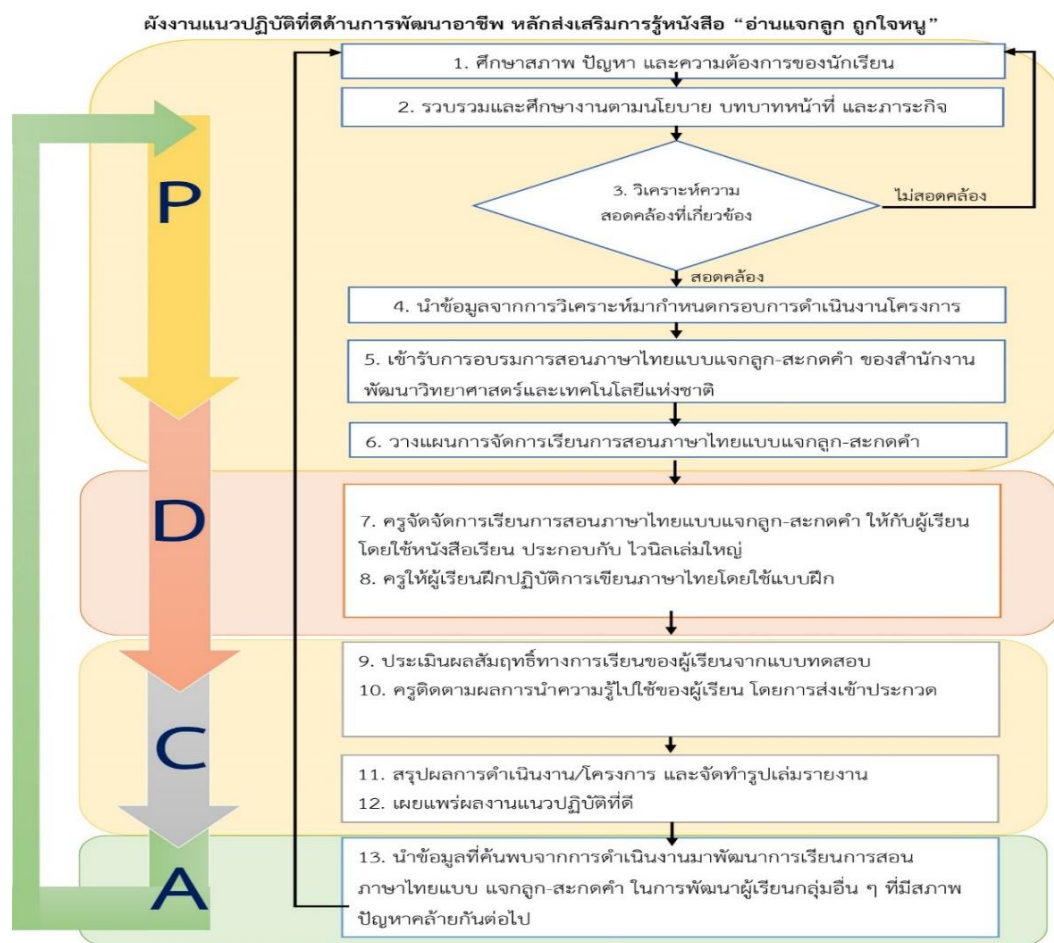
ผังงานแนวปฏิบัติที่ดีด้านการพัฒนาอาชีพ หลักส่งเสริมการรู้หนังสือ "อ่านแจกลูก ถูกใจหนู"

P

1. ศึกษาสภาพ ปัญหา และความต้องการของนักเรียน

2. รวบรวมและศึกษางานตามนโยบาย บทบาทหน้าที่ และภาระกิจ

3. วิเคราะห์ความสอดคล้องที่เกี่ยวข้อง

ไม่สอดคล้อง

สอดคล้อง

4. นำข้อมูลจากการวิเคราะห์มากำหนดกรอบการดำเนินงานโครงการ

5. เข้ารับการอบรมการสอนภาษาไทยแบบแจกลูก-สะกดคำ ของสำนักงานพัฒนาวิทยาศาสตร์และเทคโนโลยีแห่งชาติ

6. วางแผนการจัดการเรียนการสอนภาษาไทยแบบแจกลูก-สะกดคำ

D

7. ครูจัดจัดการเรียนการสอนภาษาไทยแบบแจกลูก-สะกดคำ ให้กับผู้เรียนโดยใช้หนังสือเรียน ประกอบกับ ไวนิลเล่มใหญ่
8. ครูให้ผู้เรียนฝึกปฏิบัติการเขียนภาษาไทยโดยใช้แบบฝึก

C

9. ประเมินผลสัมฤทธิ์ทางการเรียนของผู้เรียนจากแบบทดสอบ
10. ครูติดตามผลการนำความรู้ไปใช้ของผู้เรียน โดยการส่งเข้าประกวด

11. สรุปผลการดำเนินงาน/โครงการ และจัดทำรูปเล่มรายงาน
12. เผยแพร่ผลงานแนวปฏิบัติที่ดี

A

13. นำข้อมูลที่ค้นพบจากการดำเนินงานมาพัฒนาการเรียนการสอนภาษาไทยแบบ แจกลูก-สะกดคำ ในการพัฒนาผู้เรียนกลุ่มอื่น ๆ ที่มีสภาพปัญหาคล้ายกันต่อไป